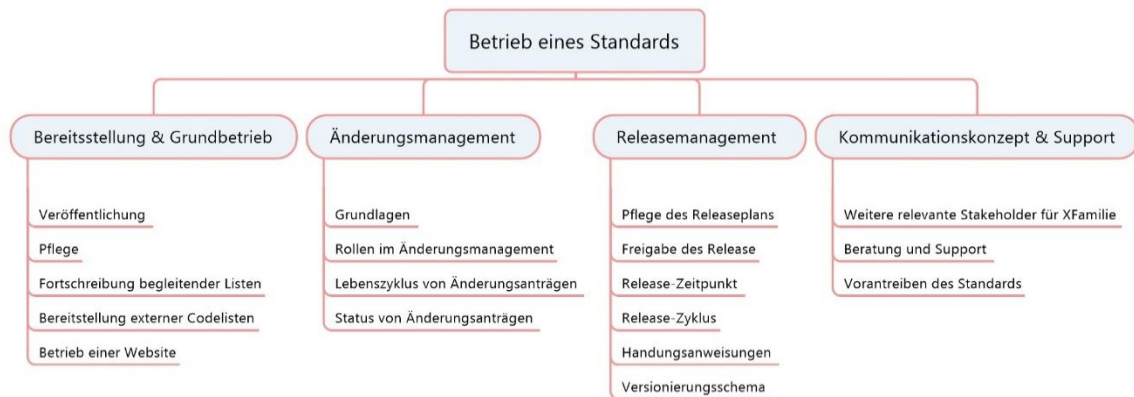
Betrieb eines Standards

Bereitsstellung & Grundbetrieb

Veröffentlichung

Pflege

Fortschreibung begleitender Listen

Bereitstellung externer Codelisten

Betrieb einer Website

Änderungsmanagement

Grundlagen

Rollen im Änderungsmanagement

Lebenszyklus von Änderungsanträgen

Status von Änderungsanträgen

Releasemanagement

Pflege des Releaseplans

Freigabe des Release

Release-Zeitpunkt

Release-Zyklus

Handungsanweisungen

Versionierungsschema

Kommunikationskonzept & Support

Weitere relevante Stakeholder für XFamilie

Beratung und Support

Vorantreiben des Standards